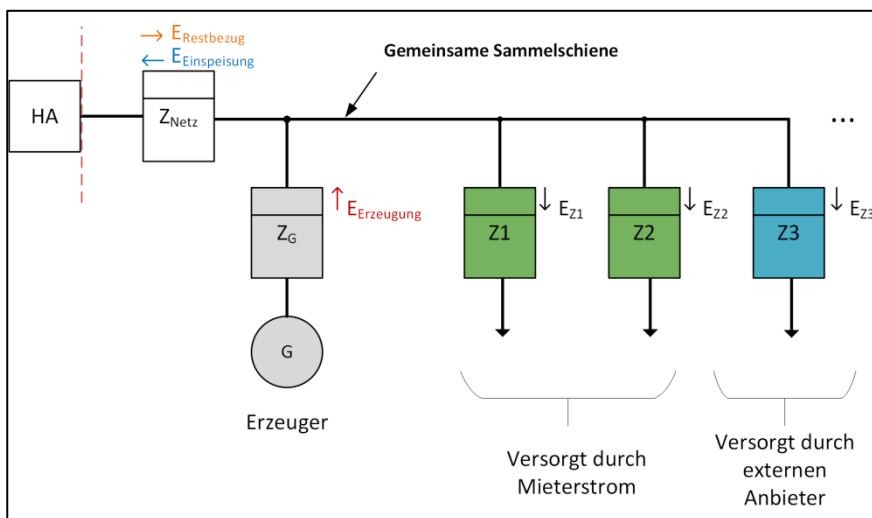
→ $E_{Restbezug}$
← $E_{Einspeisung}$

Gemeinsame Sammelschiene

HA

$Z_{Netz}$

...

$Z_G$

↑ $E_{Erzeugung}$

G

Erzeuger

Z1

↓ $E_{Z1}$

Z2

↓ $E_{Z2}$

Z3

↓ $E_{Z3}$

Versorgt durch Mieterstrom

Versorgt durch externen Anbieter